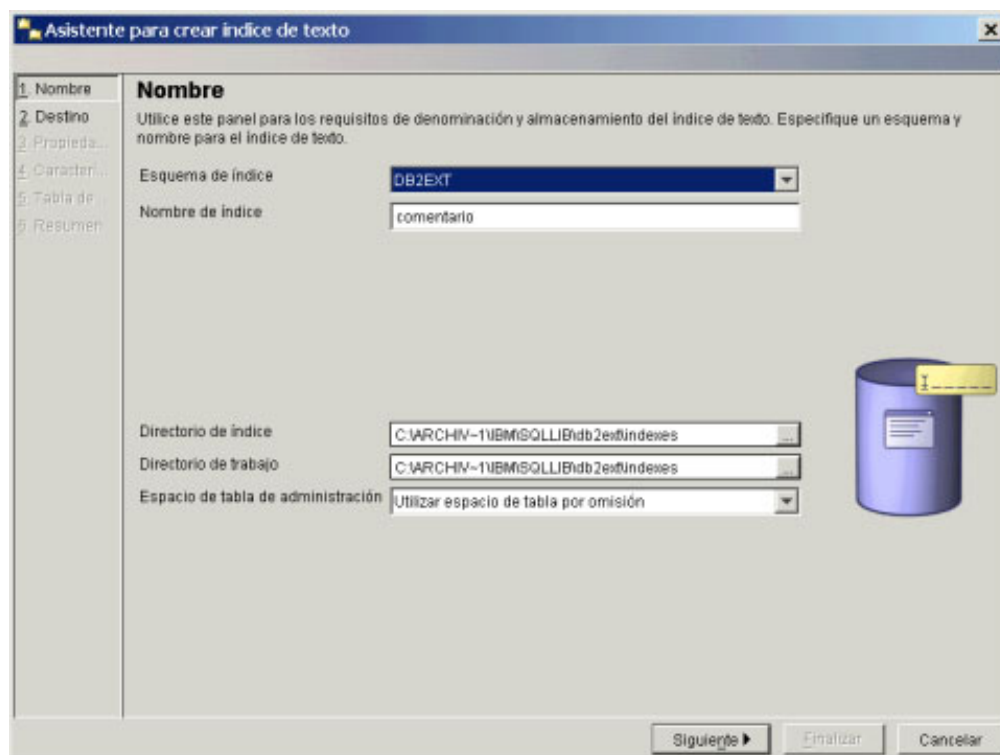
Asistente para crear índice de texto

1. Nombre
2. Destino
3. Propieda...
4. Caracterí...
5. Tabla de ...
6. Resumen

Nombre

Utilice este panel para los requisitos de denominación y almacenamiento del índice de texto. Especifique un esquema y nombre para el índice de texto.

Esquema de índice: DB2EXT

Nombre de índice: comentario

Directorio de índice: C:\ARCHIV~1\IBM\SQLLIB\db2ext\indexes

Directorio de trabajo: C:\ARCHIV~1\IBM\SQLLIB\db2ext\indexes

Espacio de tabla de administración: Utilizar espacio de tabla por omisión

Siguiente ▶ Finalizar Cancelar